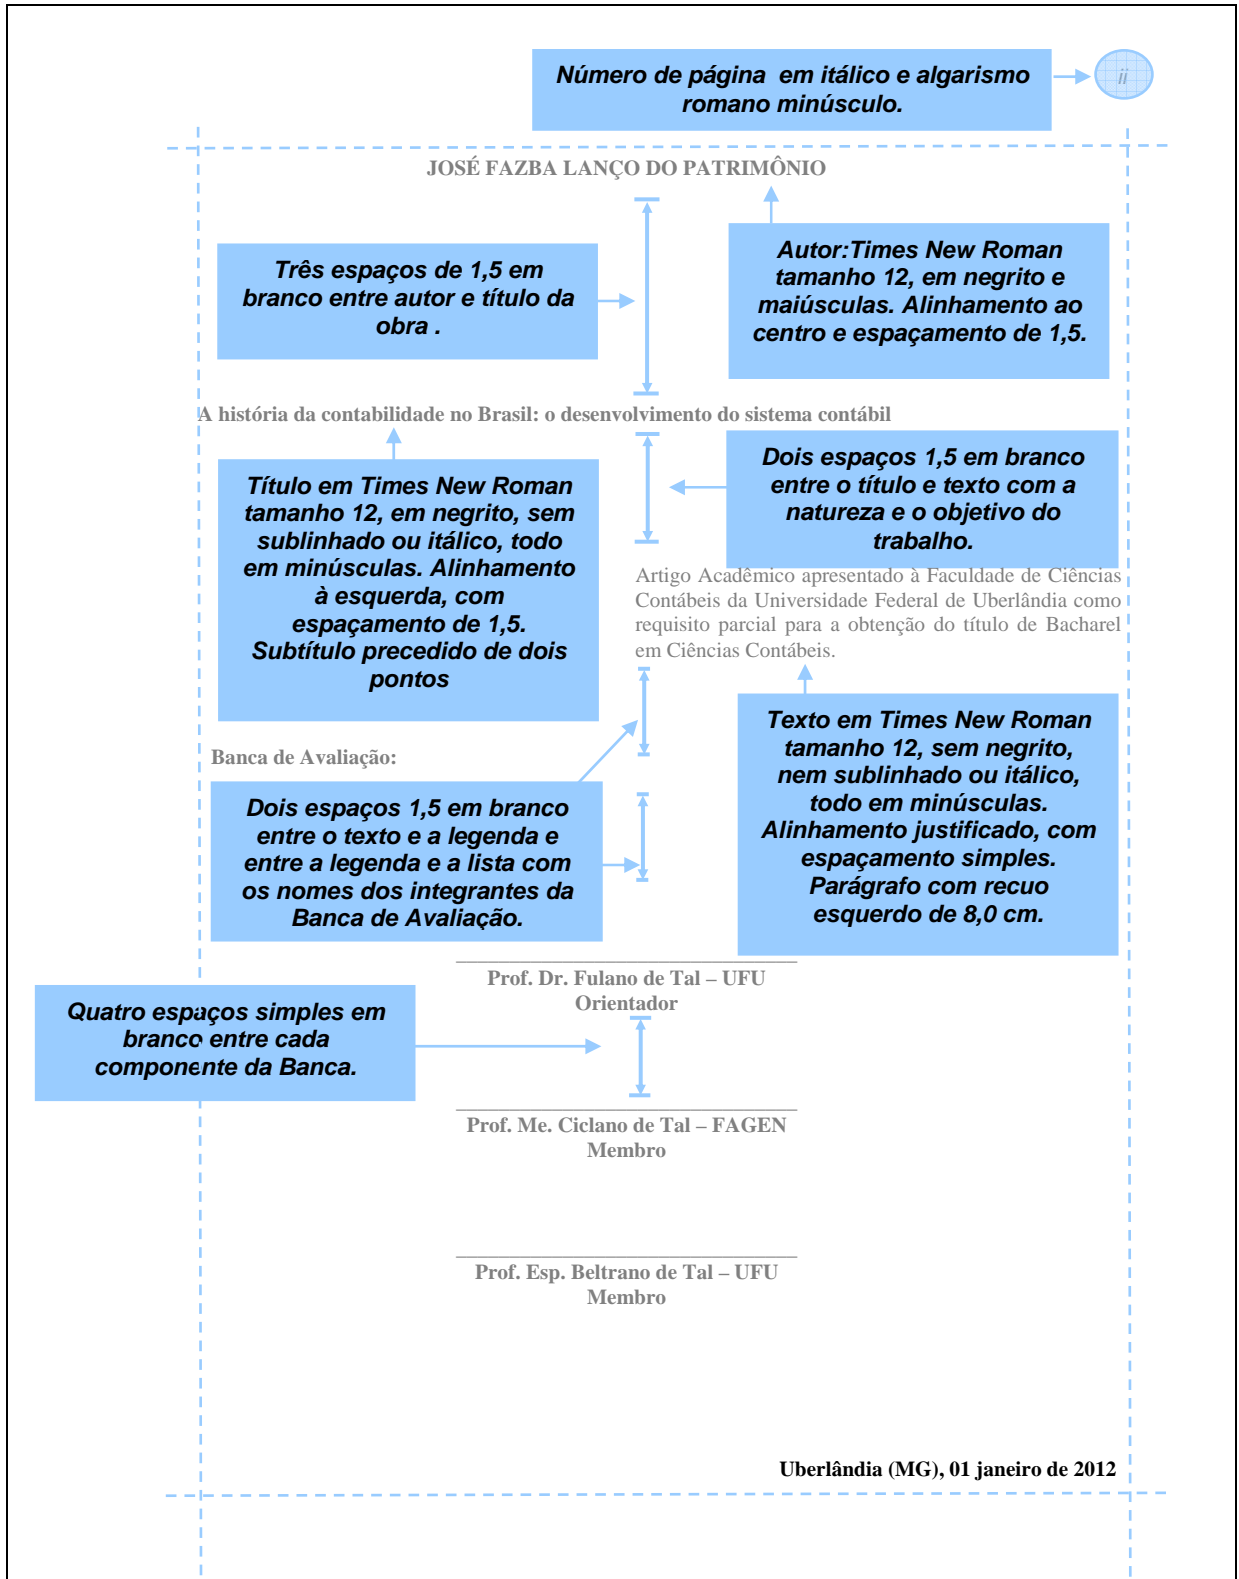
Número de página em itálico e algarismo romano minúsculo.

ii

JOSÉ FAZBA LANÇO DO PATRIMÔNIO

Três espaços de 1,5 em branco entre autor e título da obra .

Autor:Times New Roman tamanho 12, em negrito e maiúsculas. Alinhamento ao centro e espaçamento de 1,5.

A história da contabilidade no Brasil: o desenvolvimento do sistema contábil

Título em Times New Roman tamanho 12, em negrito, sem sublinhado ou itálico, todo em minúsculas. Alinhamento à esquerda, com espaçamento de 1,5. Subtítulo precedido de dois pontos

Dois espaços 1,5 em branco entre o título e texto com a natureza e o objetivo do trabalho.

Artigo Acadêmico apresentado à Faculdade de Ciências Contábeis da Universidade Federal de Uberlândia como requisito parcial para a obtenção do título de Bacharel em Ciências Contábeis.

Texto em Times New Roman tamanho 12, sem negrito, nem sublinhado ou itálico, todo em minúsculas. Alinhamento justificado, com espaçamento simples. Parágrafo com recuo esquerdo de 8,0 cm.

Banca de Avaliação:

Dois espaços 1,5 em branco entre o texto e a legenda e entre a legenda e a lista com os nomes dos integrantes da Banca de Avaliação.

Prof. Dr. Fulano de Tal – UFU
Orientador

Quatro espaços simples em branco entre cada componente da Banca.

Prof. Me. Ciclano de Tal – FAGEN
Membro

Prof. Esp. Beltrano de Tal – UFU
Membro

Uberlândia (MG), 01 janeiro de 2012